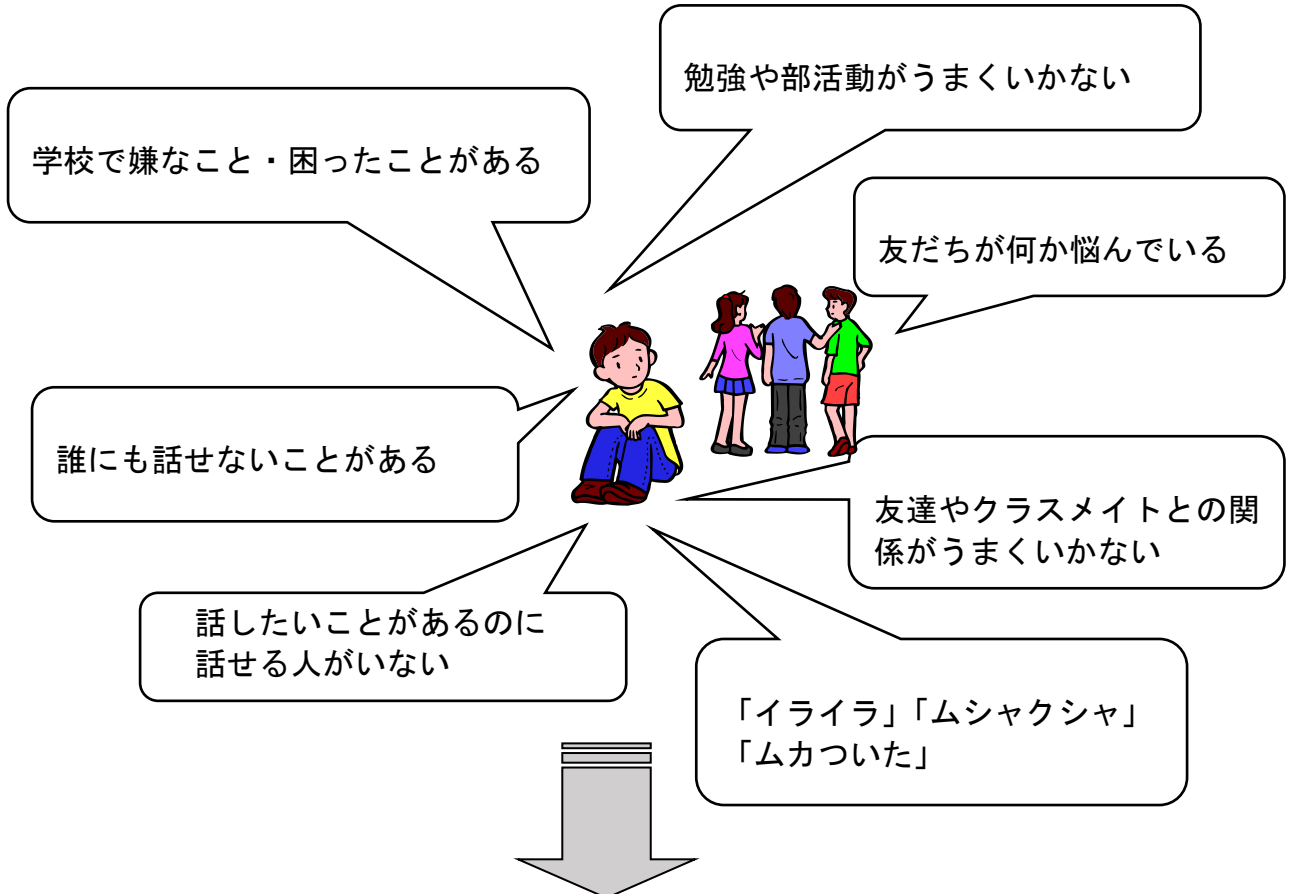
勉強や部活動がうまくいかない

学校で嫌なこと・困ったことがある

友だちが何か悩んでいる

誰にも話せないことがある

友達やクラスメイトとの関係がうまくいかない

話したいことがあるのに
話せる人がいない

「イライラ」「ムシャクシャ」
「ムカついた」